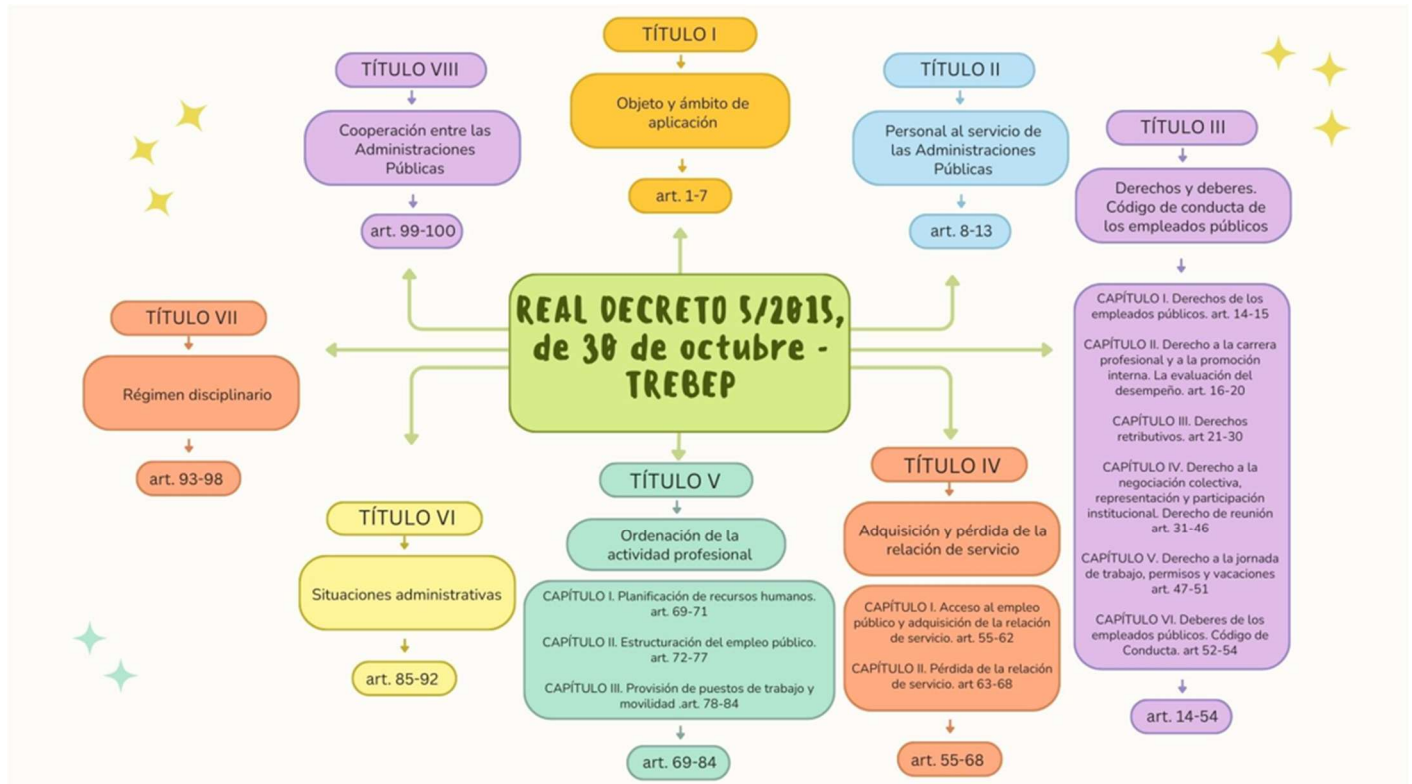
REAL DECRETO 5/2015, de 30 de octubre - TREBEP

TÍTULO I

Objeto y ámbito de aplicación

art. 1-7

TÍTULO II

Personal al servicio de las Administraciones Públicas

art. 8-13

TÍTULO III

Derechos y deberes. Código de conducta de los empleados públicos

CAPÍTULO I. Derechos de los empleados públicos. art. 14-15

CAPÍTULO II. Derecho a la carrera profesional y a la promoción interna. La evaluación del desempeño. art. 16-20

CAPÍTULO III. Derechos retributivos. art 21-30

CAPÍTULO IV. Derecho a la negociación colectiva, representación y participación institucional. Derecho de reunión art. 31-46

CAPÍTULO V. Derecho a la jornada de trabajo, permisos y vacaciones art. 47-51

CAPÍTULO VI. Deberes de los empleados públicos. Código de Conducta. art 52-54

art. 14-54

TÍTULO IV

Adquisición y pérdida de la relación de servicio

CAPÍTULO I. Acceso al empleo público y adquisición de la relación de servicio. art. 55-62

CAPÍTULO II. Pérdida de la relación de servicio. art 63-68

art. 55-68

TÍTULO V

Ordenación de la actividad profesional

CAPÍTULO I. Planificación de recursos humanos. art. 69-71

CAPÍTULO II. Estructuración del empleo público. art. 72-77

CAPÍTULO III. Provisión de puestos de trabajo y movilidad .art. 78-84

art. 69-84

TÍTULO VI

Situaciones administrativas

art. 85-92

TÍTULO VII

Régimen disciplinario

art. 93-98

TÍTULO VIII

Cooperación entre las Administraciones Públicas

art. 99-100